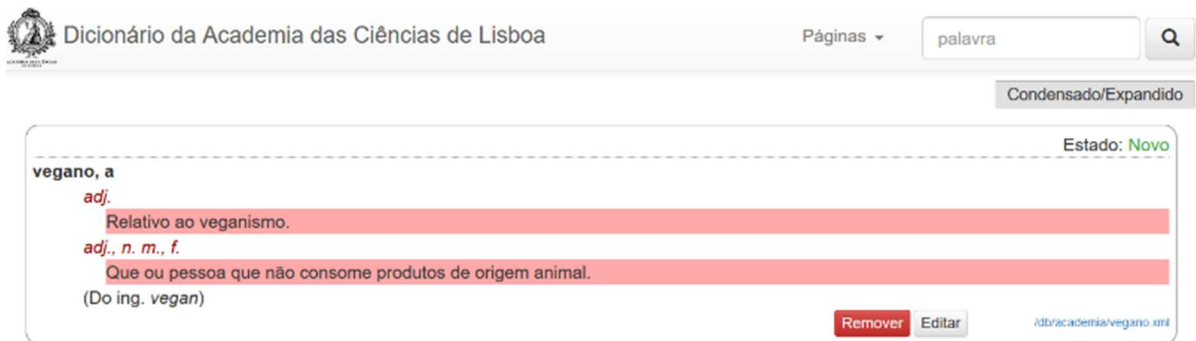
Dicionário da Academia das Ciências de Lisboa

Páginas

palavra

Condensado/Expandido

Estado: Novo

vegano, a

adj.

Relativo ao veganismo.

adj., n. m., f.

Que ou pessoa que não consome produtos de origem animal.

(Do ing. vegan)

Remover Editar

/db/academia/vegano.xml